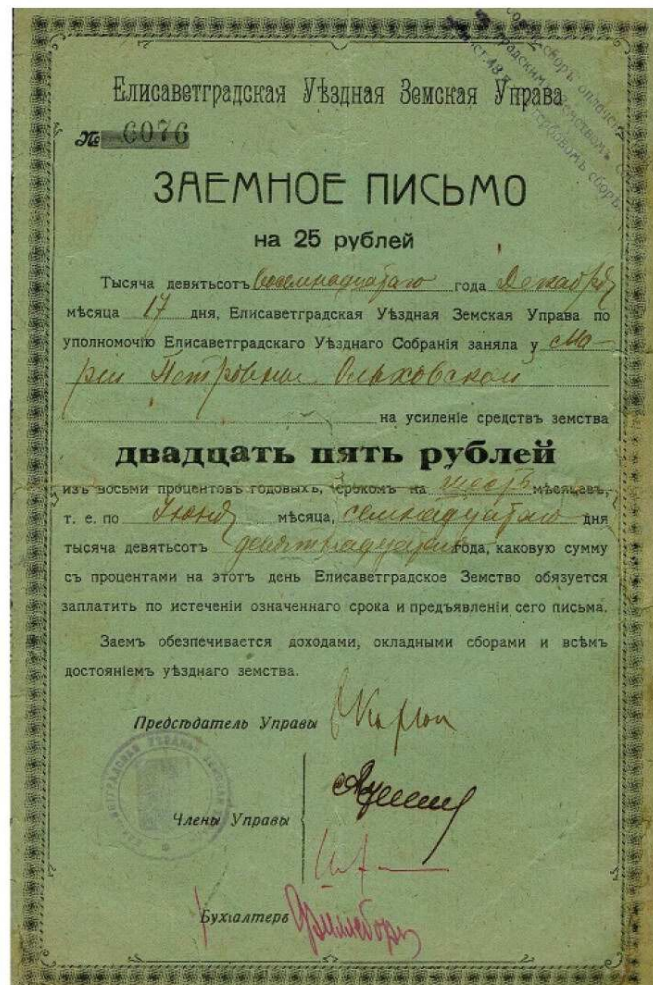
Елисаветградская Уѣздная Земская Управа

№ 6076

ЗАЕМНОЕ ПИСЬМО

на 25 рублей

Тысяча девятьсотъ семнадцатаго года Декабря мѣсяца 17 дня, Елисаветградская Уѣздная Земская Управа по уполномочію Елисаветградскаго Уѣзднаго Собранія заняла у Марии Петровны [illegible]

на усиленіе средствъ земства

двадцать пять рублей

изъ восьми процентовъ годовыхъ, срокомъ на шесть мѣсяцевъ, т. е. по Июня мѣсяца, семнадцатаго дня тысяча девятьсотъ десятнадцатаго года, каковую сумму съ процентами на этотъ день Елисаветградское Земство обязуется заплатить по истеченіи означеннаго срока и предъявленіи сего письма.

Заемъ обезпечивается доходами, окладными сборами и всѣмъ достояніемъ уѣзднаго земства.

Предсѣдатель Управы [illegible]

Члены Управы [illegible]
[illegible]

Бухгалтеръ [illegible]

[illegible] сборъ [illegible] ст. 43 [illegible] гербовый сборъ

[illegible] Елисаветградская Уѣздная Земская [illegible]